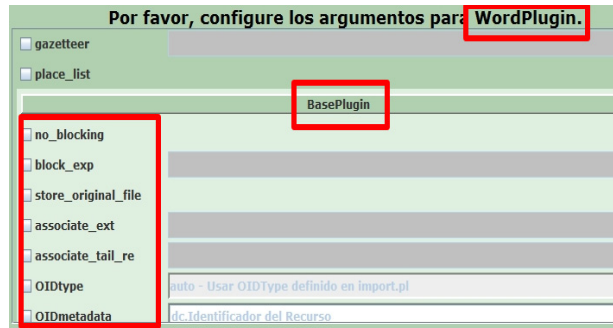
Por favor, configure los argumentos para WordPlugin.

gazetteer

place_list

BasePlugin

no_blocking

block_exp

store_original_file

associate_ext

associate_tail_re

OIDtype auto - Usar OIDType definido en import.pl

OIDmetadata dc.Identificador del Recurso